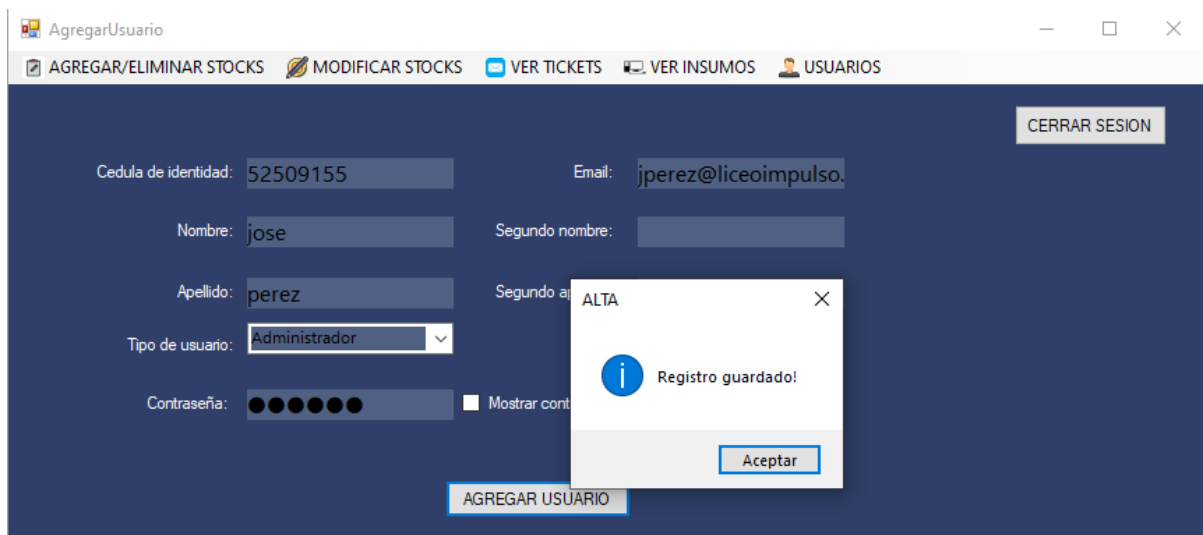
AgregarUsuario

AGREGAR/ELIMINAR STOCKS  MODIFICAR STOCKS  VER TICKETS  VER INSUMOS  USUARIOS

CERRAR SESION

Cedula de identidad: 52509155

Email: jperez@liceoimpulso.

Nombre: jose

Segundo nombre:

Apellido: perez

Segundo ap

Tipo de usuario: Administrador

Contraseña: ●●●●●●

Mostrar cont

AGREGAR USUARIO

ALTA

Registro guardado!

Aceptar